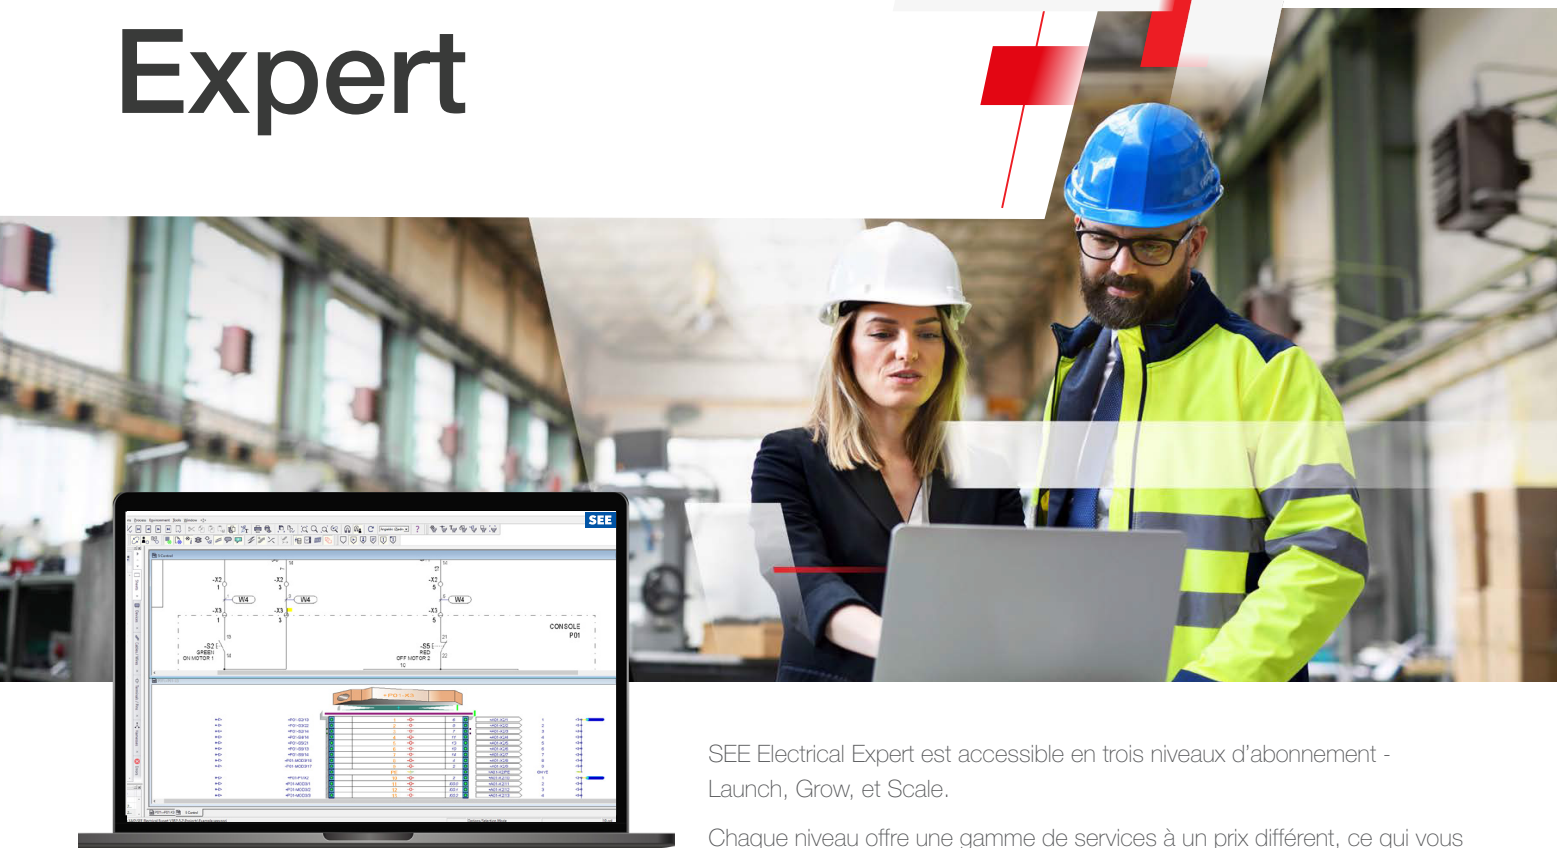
Expert

SEE

-X2 1
-X2 3
-X2 5
W4
W4
W4
-X3 1
-X3 3
-X3 5
CONSOLE P01
-S2 GREEN ON MOTOR 1
-S5 RED OFF MOTOR 2

SEE Electrical Expert est accessible en trois niveaux d'abonnement - Launch, Grow, et Scale.

Chaque niveau offre une gamme de services à un prix différent, ce qui vous